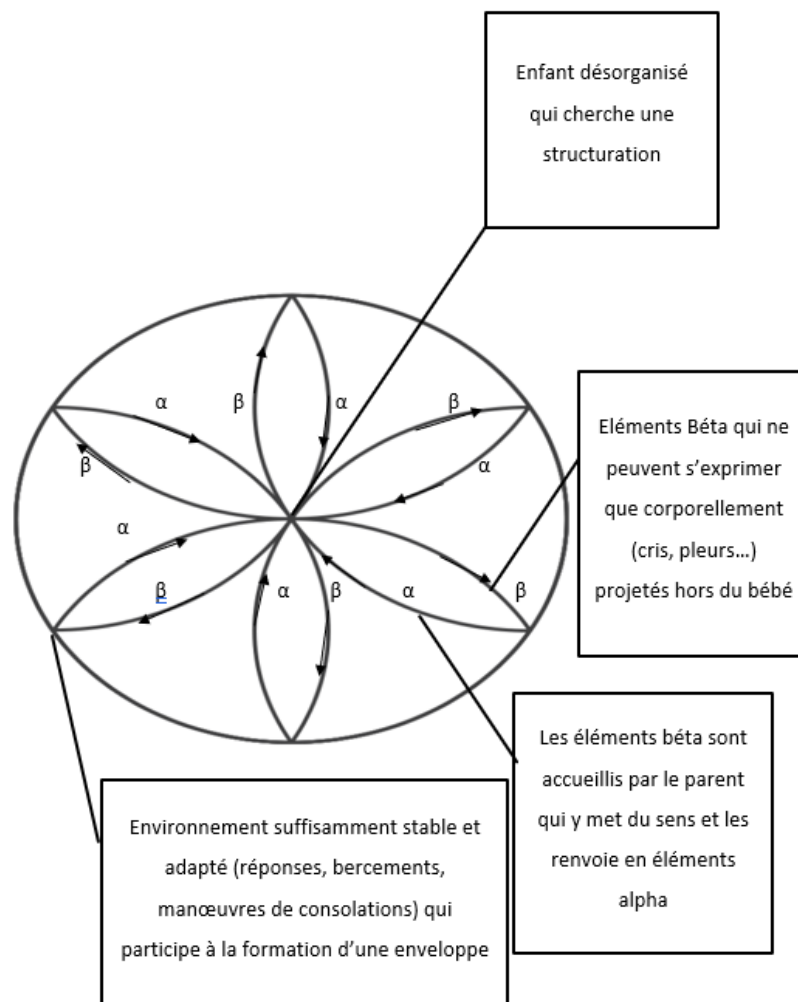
Enfant désorganisé qui cherche une structuration

Eléments Béta qui ne peuvent s'exprimer que corporellement (cris, pleurs…) projetés hors du bébé

Les éléments béta sont accueillis par le parent qui y met du sens et les renvoie en éléments alpha

Environnement suffisamment stable et adapté (réponses, bercements, manœuvres de consolations) qui participe à la formation d'une enveloppe

α
β
β
α
β
α
α
β
α
β
α
β
α
β
α
β